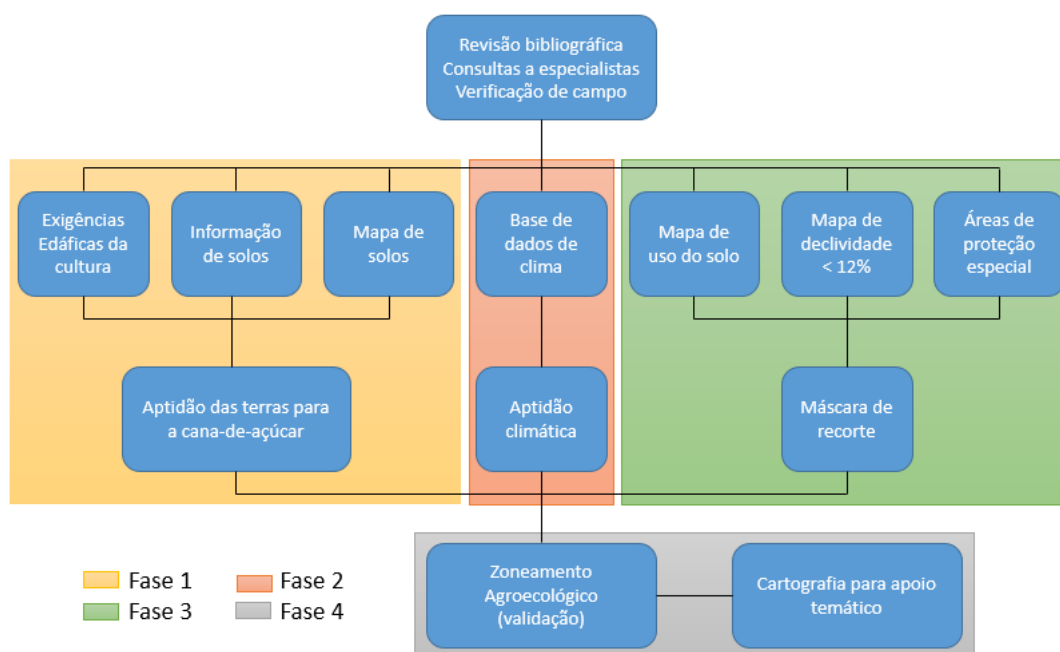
Revisão bibliográfica
Consultas a especialistas
Verificação de campo

Exigências Edáficas da cultura

Informação de solos

Mapa de solos

Base de dados de clima

Mapa de uso do solo

Mapa de declividade < 12%

Áreas de proteção especial

Aptidão das terras para a cana-de-açúcar

Aptidão climática

Máscara de recorte

Zoneamento Agroecológico (validação)

Cartografia para apoio temático

Fase 1
Fase 2
Fase 3
Fase 4